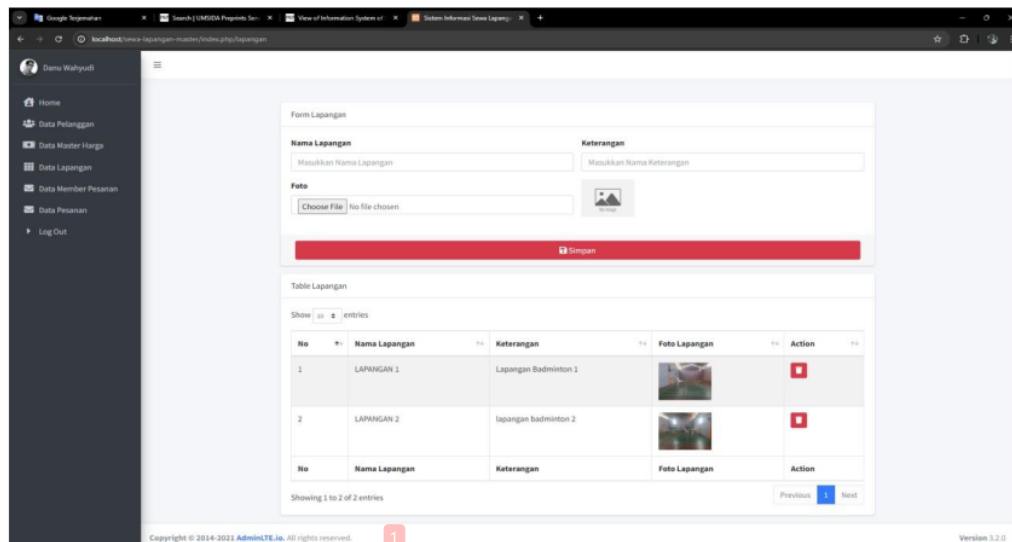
Google Terjemahan
Search | UMSIDA Preprints Serv
View of Information System of
Sistem Informasi Sewa Lapangan

localhost/sewa-lapangan-master/index.php/lapangan

Danu Wahyudi

Home
Data Pelanggan
Data Master Harga
Data Lapangan
Data Member Pesanan
Data Pesanan
Log Out

Form Lapangan

Nama Lapangan
Masukkan Nama Lapangan

Keterangan
Masukkan Nama Keterangan

Foto
Choose File No file chosen

No Image

Simpan

Table Lapangan

Show 10 entries

| No | Nama Lapangan | Keterangan | Foto Lapangan | Action |
|---|---|---|---|---|
| 1 | LAPANGAN 1 | Lapangan Badminton 1 | | |
| 2 | LAPANGAN 2 | lapangan badminton 2 | | |
| No | Nama Lapangan | Keterangan | Foto Lapangan | Action |

Showing 1 to 2 of 2 entries

Previous 1 Next

Copyright © 2014-2021 AdminLTE.io. All rights reserved.

1

Version 3.2.0